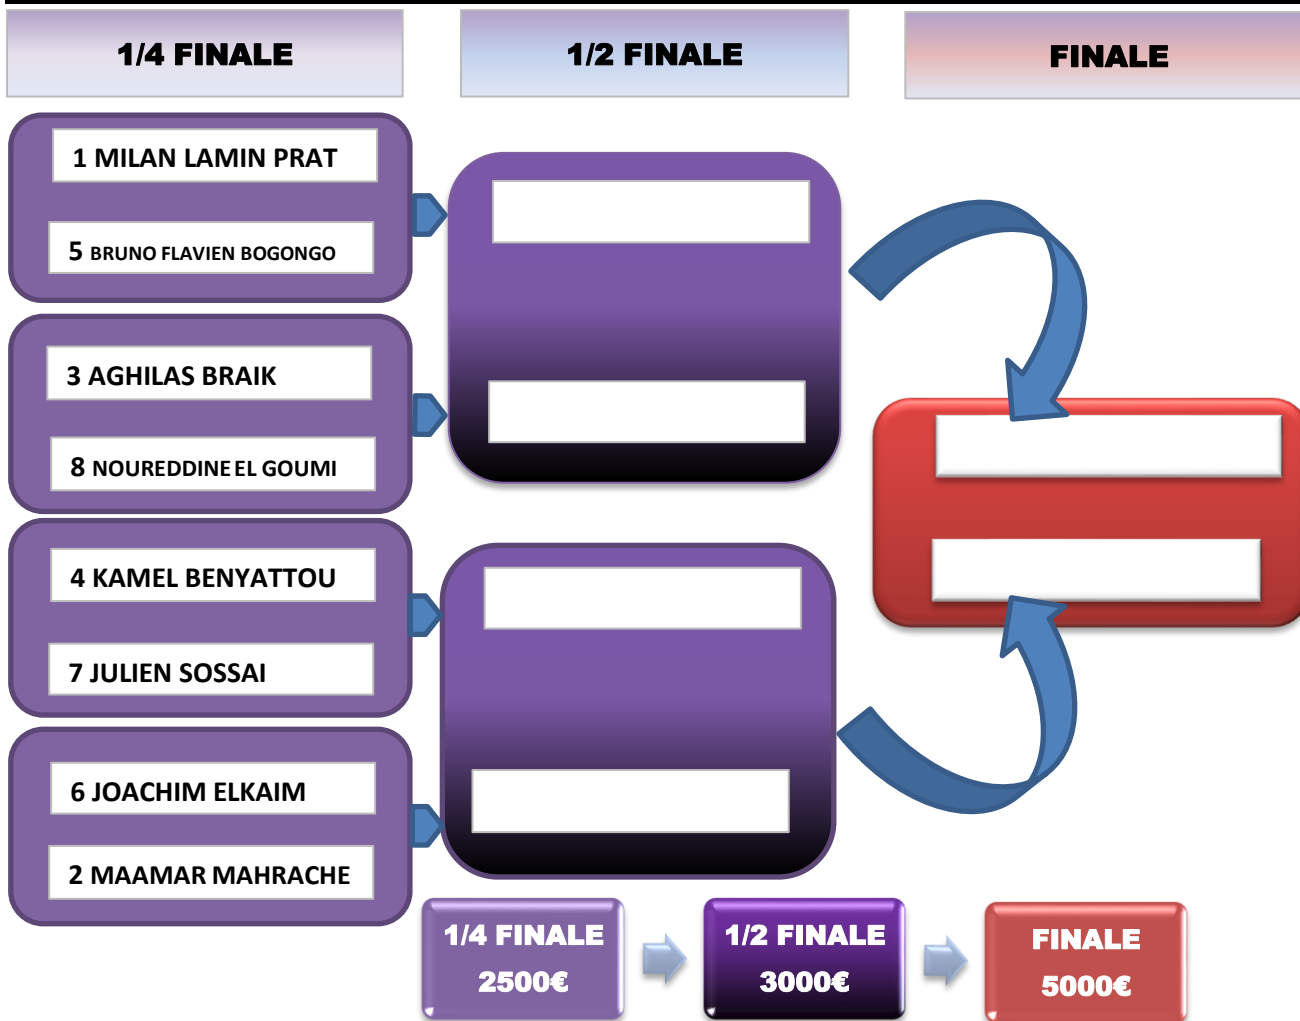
1/4 FINALE

1/2 FINALE

FINALE

1 MILAN LAMIN PRAT

5 BRUNO FLAVIEN BOGONGO

3 AGHILAS BRAIK

8 NOUREDDINE EL GOUMI

4 KAMEL BENYATTOU

7 JULIEN SOSSAI

6 JOACHIM ELKAIM

2 MAAMAR MAHRACHE

1/4 FINALE
2500€

1/2 FINALE
3000€

FINALE
5000€